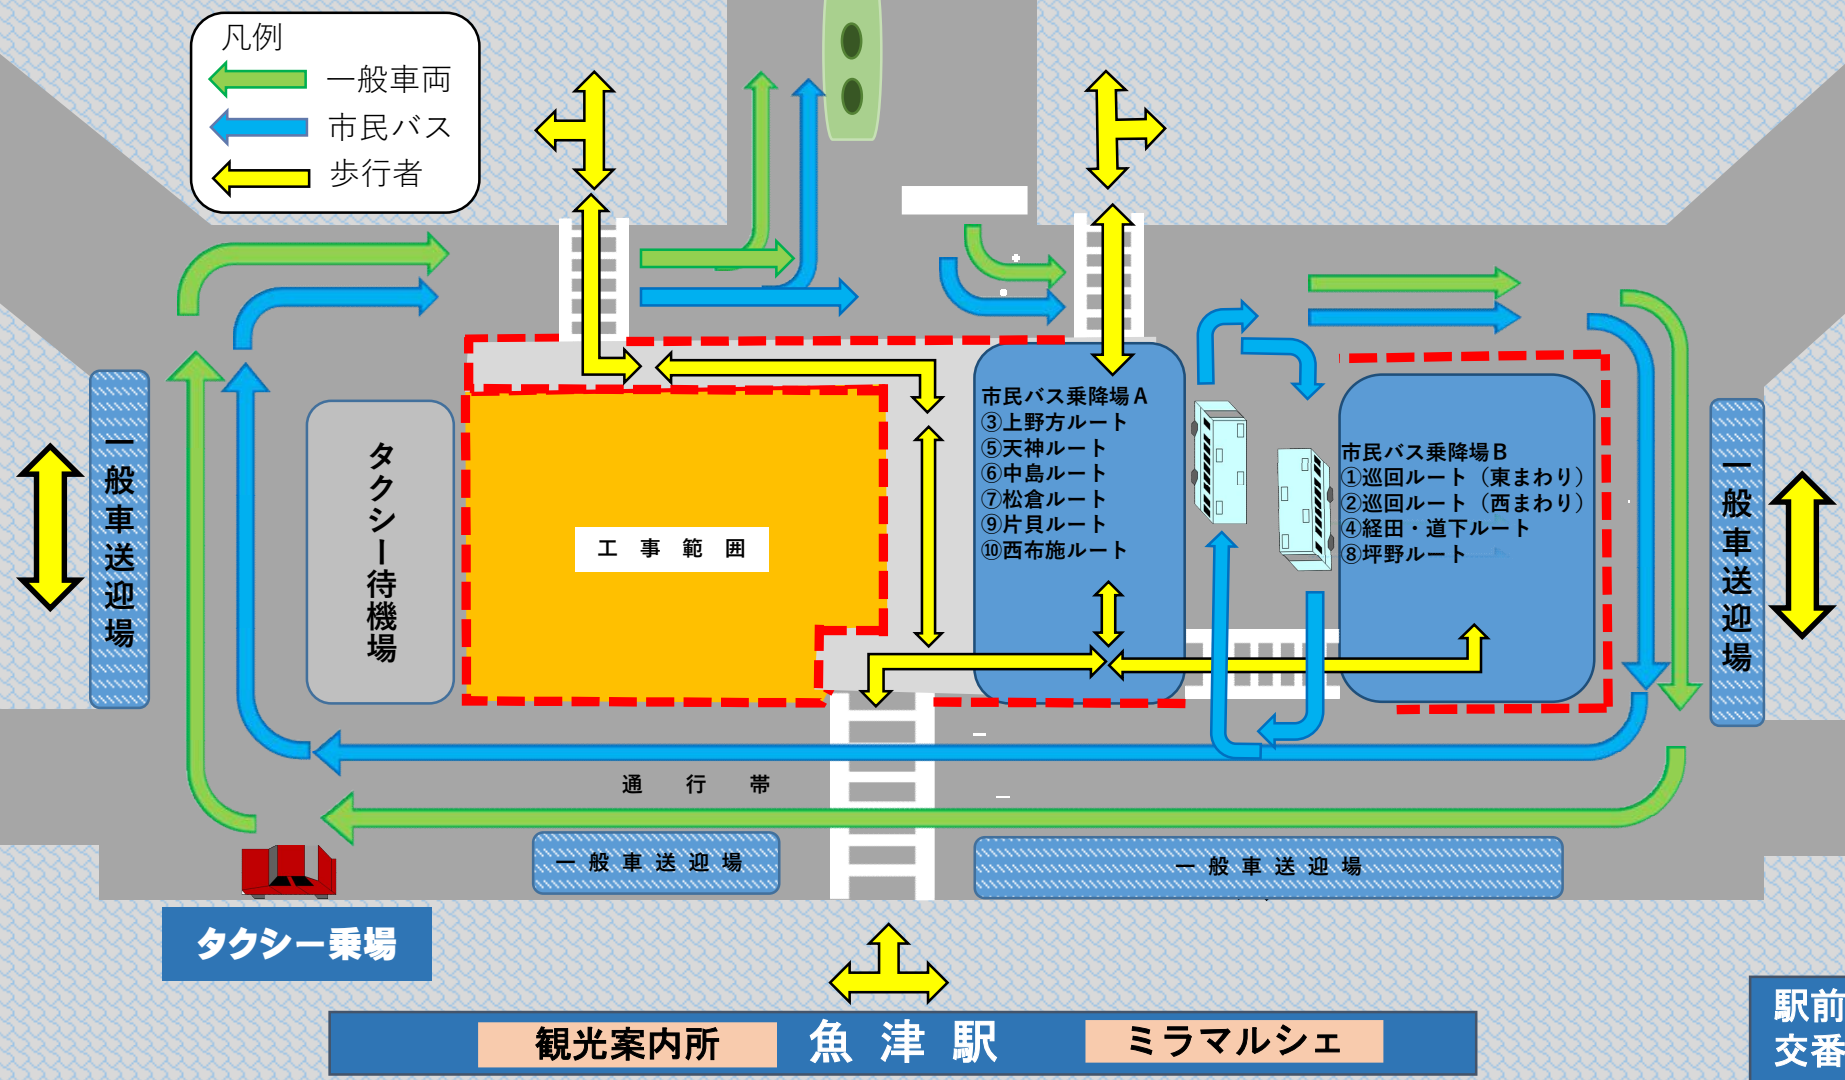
凡例
一般車両
市民バス
歩行者

一般車送迎場

タクシー待機場

工事範囲

市民バス乗降場A
③上野方ルート
⑤天神ルート
⑥中島ルート
⑦松倉ルート
⑨片貝ルート
⑩西布施ルート

市民バス乗降場B
①巡回ルート（東まわり）
②巡回ルート（西まわり）
④経田・道下ルート
⑧坪野ルート

一般車送迎場

通行帯

一般車送迎場

一般車送迎場

タクシー乗場

観光案内所
魚津駅
ミラマルシェ

駅前交番